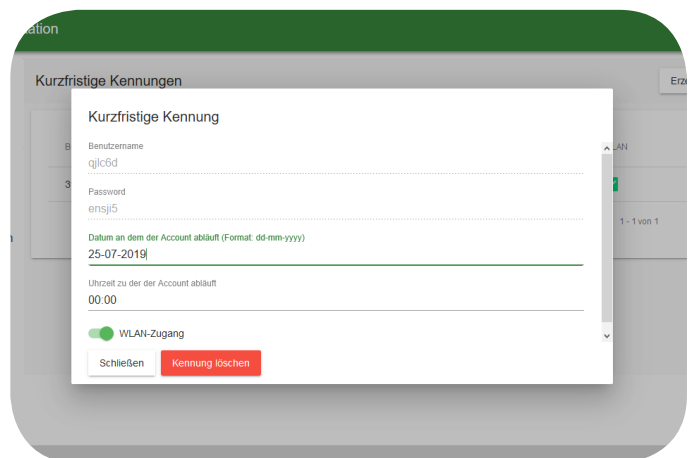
ation

Kurzfristige Kennungen

Erz

B

3

n

LAN

1 - 1 von 1

Kurzfristige Kennung

Benutzername
qjlc6d

Password
ensji5

Datum an dem der Account abläuft (Format: dd-mm-yyyy)
25-07-2019

Uhrzeit zu der der Account abläuft
00:00

WLAN-Zugang

Schließen

Kennung löschen